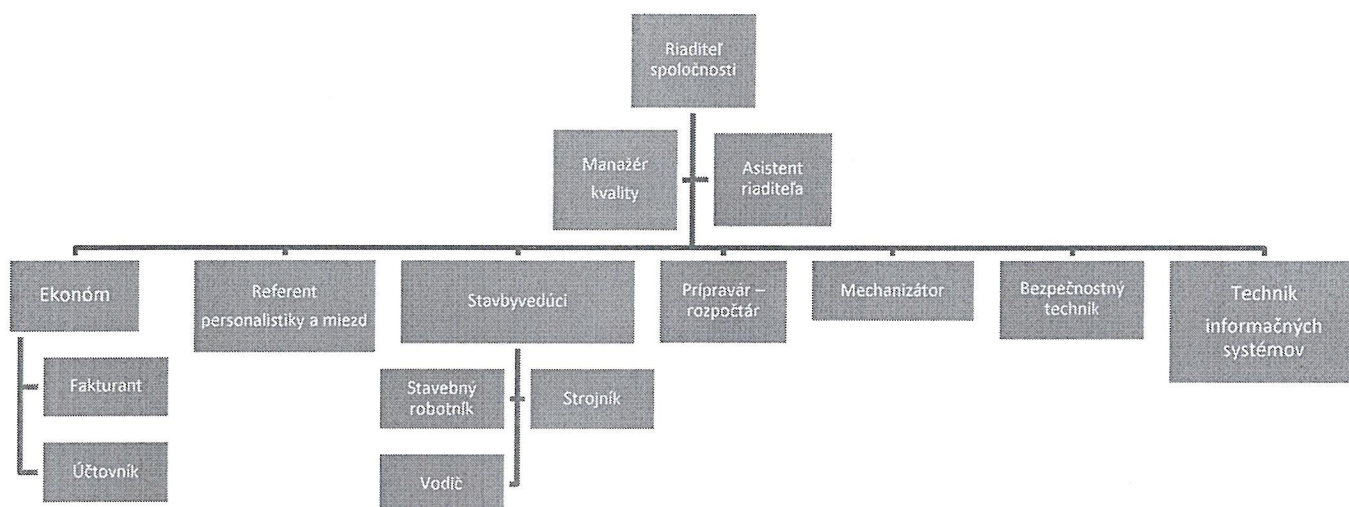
Riaditeľ spoločnosti

Manažér kvality

Asistent riaditeľa

Ekonóm

Fakturant

Účtovník

Referent personalistiky a miezd

Stavbyvedúci

Stavebný robotník

Strojník

Vodič

Prípravár – rozpočtár

Mechanizátor

Bezpečnostný technik

Technik informačných systémov